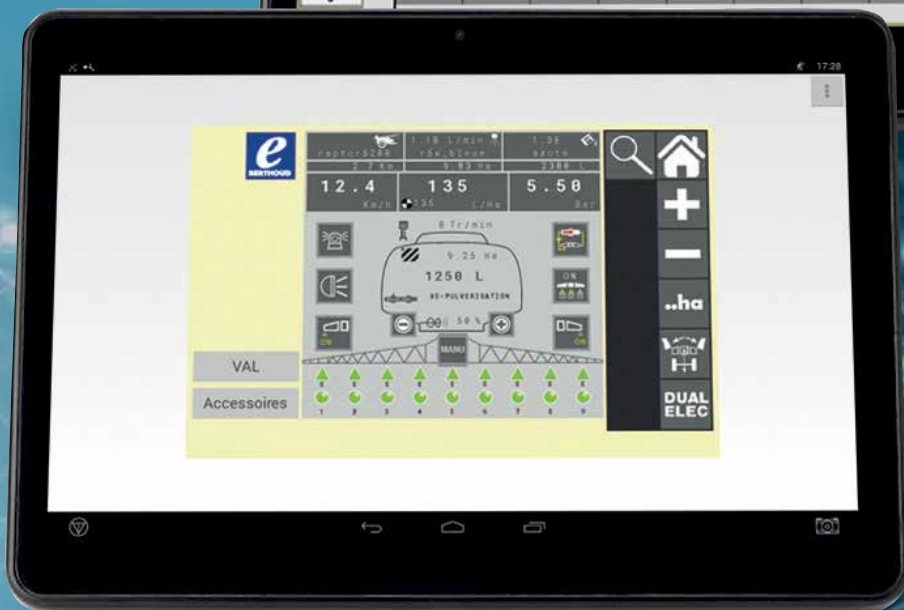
17:28

e
BERTHOUD

raptor5200
2.7 Km
1.18 L/min
rSa.bleue
9.83 Ha
1.38
azote
2380 L

12.4
Km/h
135
135 L/Ha
5.50
Bar

0 Tr/min
9.25 Ha
1250 L
RE-PULVERISATION
50 %
ON
ON
ON
MANU

1 2 3 4 5 6 7 8 9

VAL
Accessoires

..ha
DUAL ELEC